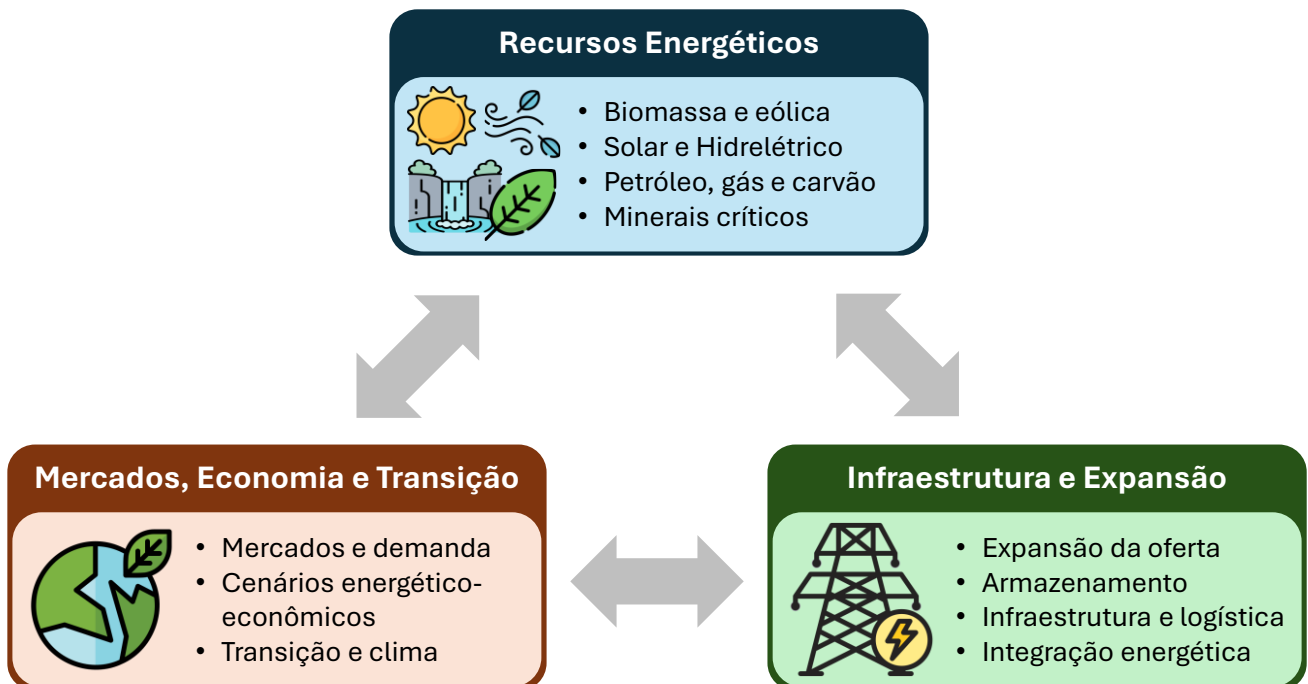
Recursos Energéticos

• Biomassa e eólica
• Solar e Hidrelétrico
• Petróleo, gás e carvão
• Minerais críticos

Mercados, Economia e Transição

• Mercados e demanda
• Cenários energético-econômicos
• Transição e clima

Infraestrutura e Expansão

• Expansão da oferta
• Armazenamento
• Infraestrutura e logística
• Integração energética